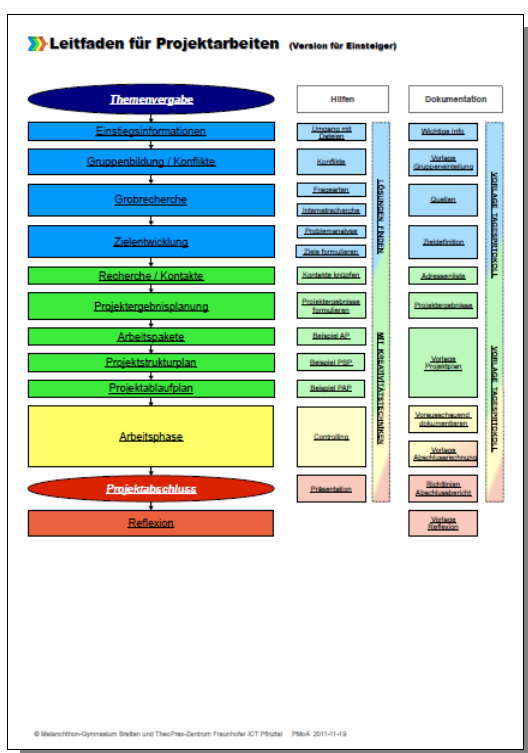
Leitfaden für Projektarbeiten (Version für Einsteiger)

Themenvergabe
Einstiegsinformationen
Gruppenbildung / Konflikte
Grobrecherche
Zielentwicklung
Recherche / Kontakte
Projektergebnisplanung
Arbeitspakete
Projektstrukturplan
Projektablaufplan
Arbeitsphase
Projektabschluss
Reflexion

Hilfen
Umgang mit Dateien
Konflikte
Fragearten
Internetrecherche
Problemanalyse
Ziele formulieren
Kontakte knüpfen
Projektergebnisse formulieren
Beispiel AP
Beispiel PSP
Beispiel PAP
Controlling
Präsentation

LÖSUNGEN FINDEN
MIT KREATIVITÄTSTECHNIKEN

Dokumentation
Wichtige Info
Vorlage Gruppeneinteilung
Quellen
Zieldefinition
Adressenliste
Projektergebnisse
Vorlage Projektplan
Vorausschauend dokumentieren
Vorlage Abschlussrechnung
Richtlinien Abschlussbericht
Vorlage Reflexion

VORLAGE TAGESPROTOKOLL
VORLAGE TAGESPROTOKOLL

© Melanchthon-Gymnasium Bretten und TheoPrax-Zentrum Fraunhofer ICT Pfinztal PMoA 2011-11-19